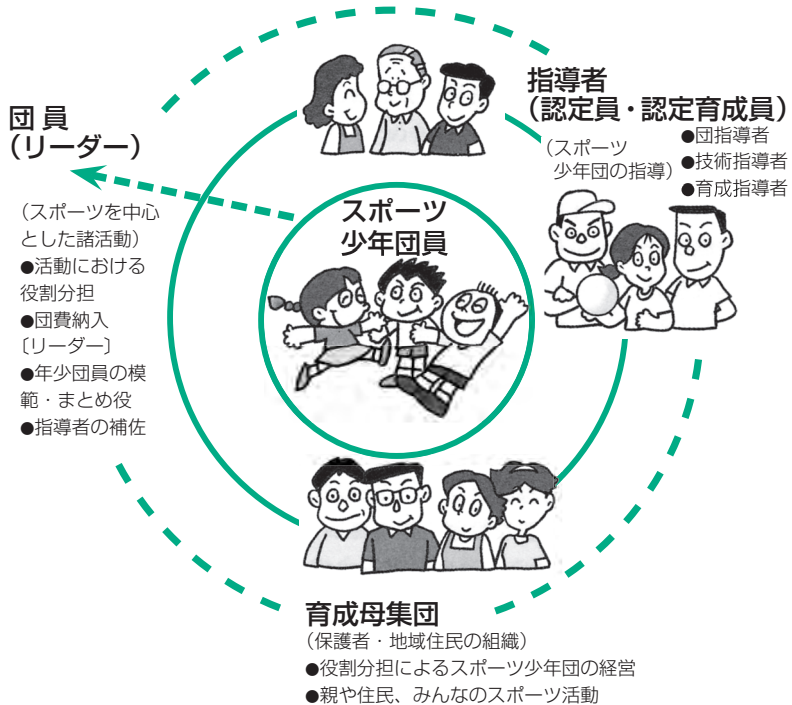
団 員
（リーダー）

（スポーツを中心とした諸活動）
●活動における役割分担
●団費納入
〔リーダー〕
●年少団員の模範・まとめ役
●指導者の補佐

スポーツ
少年団員

指導者
（認定員・認定育成員）

（スポーツ少年団の指導）
●団指導者
●技術指導者
●育成指導者

育成母集団
（保護者・地域住民の組織）
●役割分担によるスポーツ少年団の経営
●親や住民、みんなのスポーツ活動